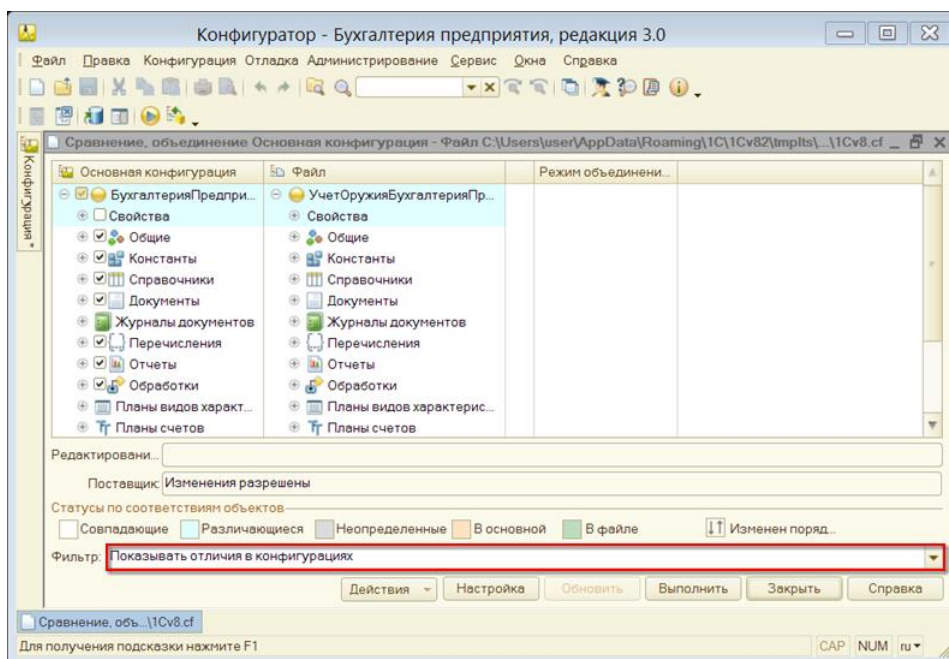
Конфигуратор - Бухгалтерия предприятия, редакция 3.0

Файл Правка Конфигурация Отладка Администрирование Сервис Окна Справка

Конфигурация

Сравнение, объединение Основная конфигурация - Файл C:\Users\user\AppData\Roaming\1C\1Cv82\tmplts\...\1Cv8.cf

| Основная конфигурация | Файл | Режим объединени... |
|---|---|---|
| БухгалтерияПредпри... | УчетОружияБухгалтерияПр... | |
| Свойства | Свойства | |
| Общие | Общие | |
| Константы | Константы | |
| Справочники | Справочники | |
| Документы | Документы | |
| Журналы документов | Журналы документов | |
| Перечисления | Перечисления | |
| Отчеты | Отчеты | |
| Обработки | Обработки | |
| Планы видов характ... | Планы видов характерис... | |
| Планы счетов | Планы счетов | |

Редактировани...

Поставщик: Изменения разрешены

Статусы по соответствиям объектов

Совпадающие Различающиеся Неопределенные В основной В файле Изменен поряд...

Фильтр: Показывать отличия в конфигурациях

Действия Настройка Обновить Выполнить Закрыть Справка

Сравнение, объ...\1Cv8.cf

Для получения подсказки нажмите F1

CAP NUM ru